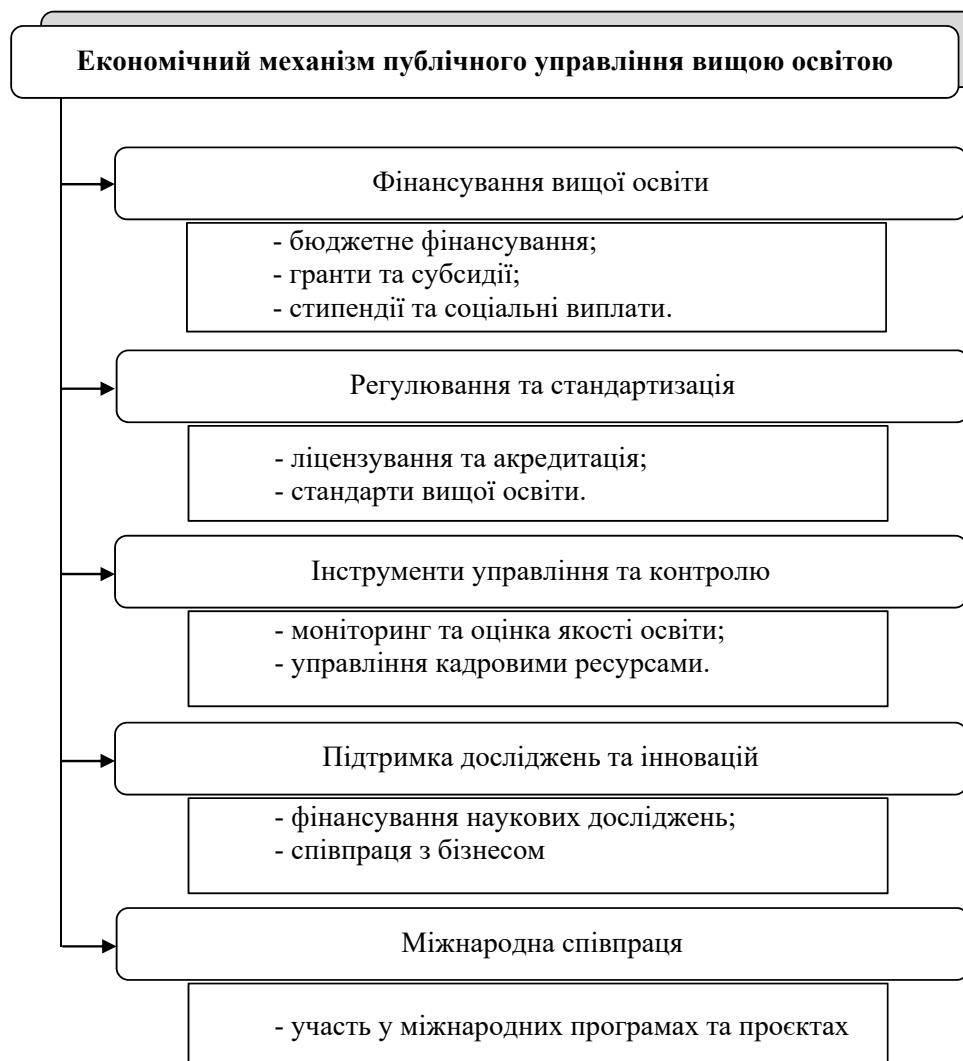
Економічний механізм публічного управління вищою освітою

Фінансування вищої освіти

- бюджетне фінансування;
- гранти та субсидії;
- стипендії та соціальні виплати.

Регулювання та стандартизація

- ліцензування та акредитація;
- стандарти вищої освіти.

Інструменти управління та контролю

- моніторинг та оцінка якості освіти;
- управління кадровими ресурсами.

Підтримка досліджень та інновацій

- фінансування наукових досліджень;
- співпраця з бізнесом

Міжнародна співпраця

- участь у міжнародних програмах та проєктах